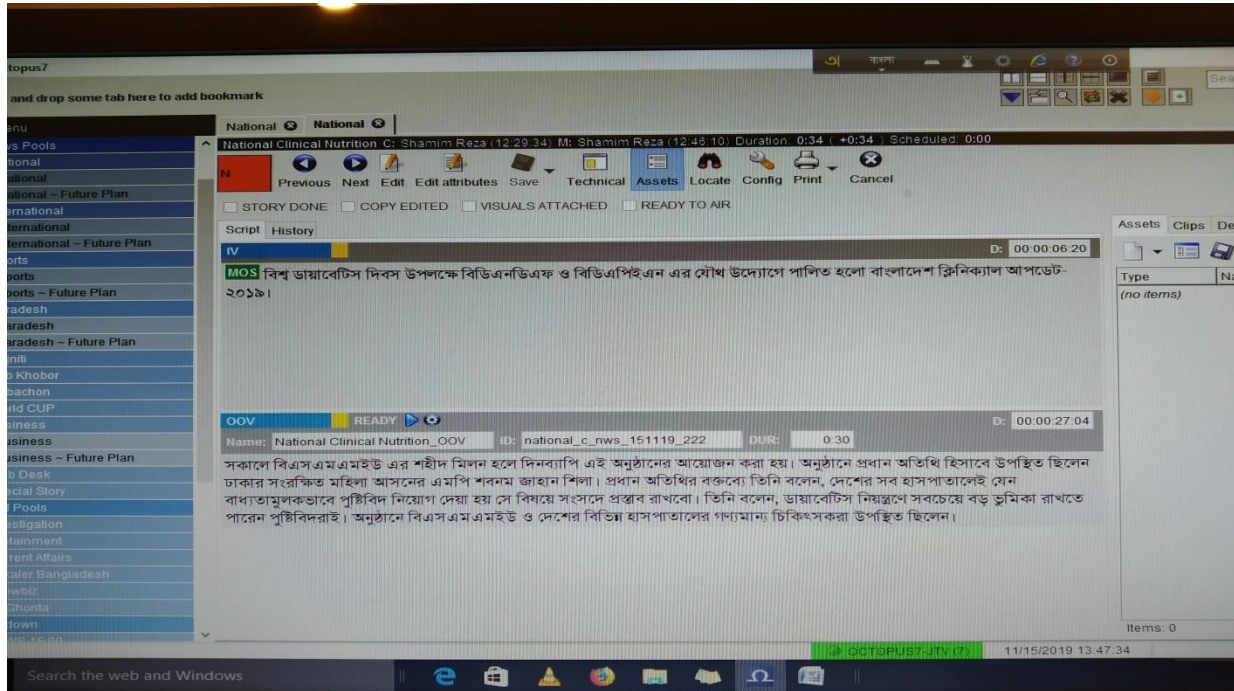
ctopus7

and drop some tab here to add bookmark

বাংলা

Sea

enu
vs Pools
tional
ational
ational – Future Plan
ernational
ternational
ternational – Future Plan
orts
ports
ports – Future Plan
radesh
aradesh
aradesh – Future Plan
initi
b Khobor
bachon
rld CUP
siness
usiness
usiness – Future Plan
b Desk
ecial Story
l Pools
estigation
tainment
rent Affairs
aler Bangladesh
owbiz
Ghonta
down

National National

National Clinical Nutrition C: Shamim Reza (12:29:34) M: Shamim Reza (12:46:10) Duration: 0:34 ( +0:34 ) Scheduled: 0:00

N

Previous Next Edit Edit attributes Save Technical Assets Locate Config Print Cancel

STORY DONE COPY EDITED VISUALS ATTACHED READY TO AIR

Script History

IV D: 00:00:06:20

MOS বিশ্ব ডায়াবেটিস দিবস উপলক্ষে বিডিএনডিএফ ও বিডিএপিইএন এর যৌথ উদ্যোগে পালিত হলো বাংলাদেশ ক্লিনিক্যাল আপডেট-২০১৯।

OOV READY D: 00:00:27:04

Name: National Clinical Nutrition_OOV ID: national_c_nws_151119_222 DUR: 0:30

সকালে বিএসএমএমইউ এর শহীদ মিলন হলে দিনব্যাপি এই অনুষ্ঠানের আয়োজন করা হয়। অনুষ্ঠানে প্রধান অতিথি হিসাবে উপস্থিত ছিলেন ঢাকার সংরক্ষিত মহিলা আসনের এমপি শবনম জাহান শিলা। প্রধান অতিথির বক্তব্যে তিনি বলেন, দেশের সব হাসপাতালেই যেন বাধ্যতামুলকভাবে পুষ্টিবিদ নিয়োগ দেয়া হয় সে বিষয়ে সংসদে প্রস্তাব রাখবো। তিনি বলেন, ডায়াবেটিস নিয়ন্ত্রণে সবচেয়ে বড় ভুমিকা রাখতে পারেন পুষ্টিবিদরাই। অনুষ্ঠানে বিএসএমএমইউ ও দেশের বিভিন্ন হাসপাতালের গণ্যমান্য চিকিৎসকরা উপস্থিত ছিলেন।

Assets Clips De

Type Na
(no items)

Items: 0

OCTOPUS7-JTV (7) 11/15/2019 13:47:34

Search the web and Windows